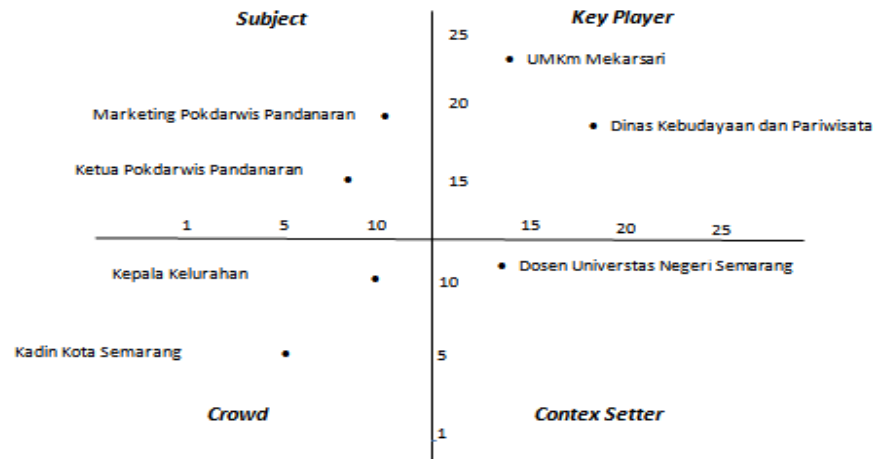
Subject

Key Player

25

UMKm Mekarsari

Marketing Pokdarwis Pandanaran

20

Dinas Kebudayaan dan Pariwisata

Ketua Pokdarwis Pandanaran

15

1 5 10 15 20 25

Kepala Kelurahan

10

Dosen Universtas Negeri Semarang

Kadin Kota Semarang

5

Crowd

Contex Setter

1